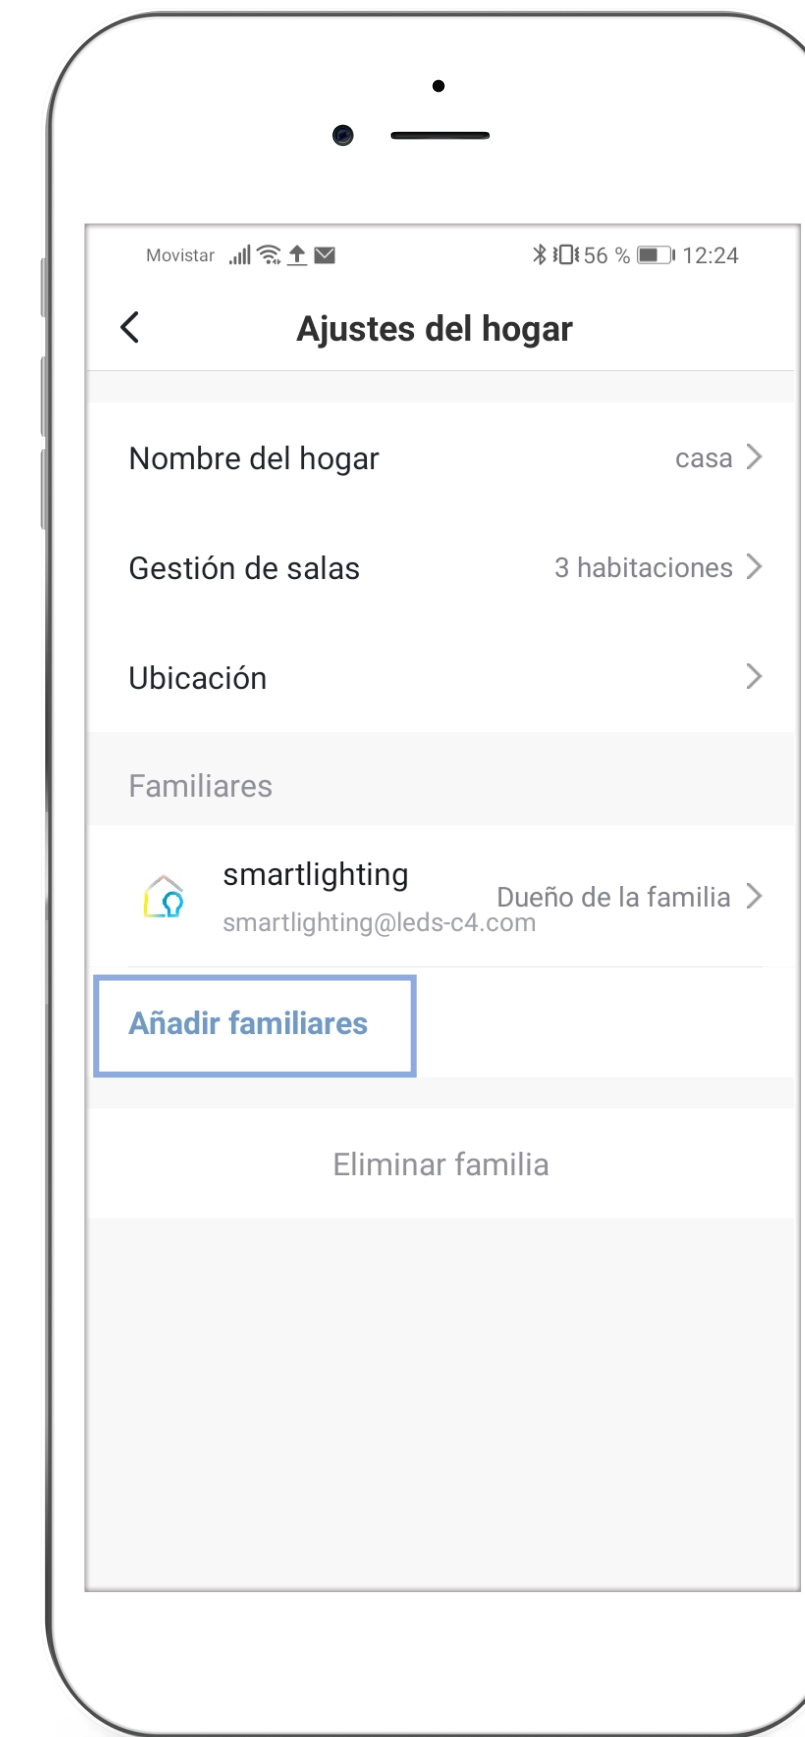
Movistar 56 % 12:24

<

Ajustes del hogar

Nombre del hogar casa >

Gestión de salas 3 habitaciones >

Ubicación >

Familiares

smartlighting
smartlighting@leds-c4.com
Dueño de la familia >

Añadir familiares

Eliminar familia